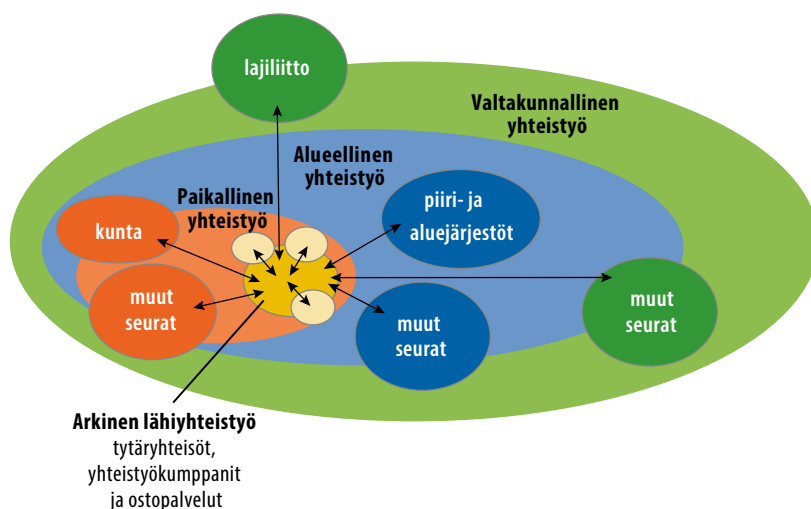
lajiliitto

Valtakunnallinen yhteistyö

Alueellinen yhteistyö

Paikallinen yhteistyö

piiri- ja aluejärjestöt

kunta

muut seurat

muut seurat

muut seurat

Arkinen lähiyhteistyö
tytäryhteisöt, yhteistyökumppanit ja ostopalvelut